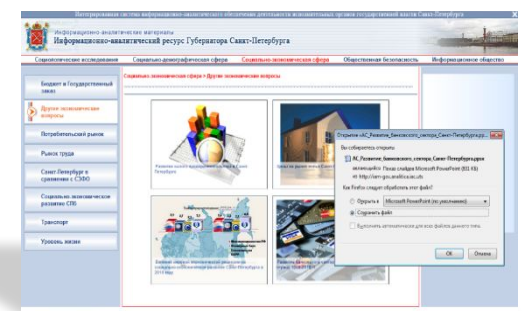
Интегрированная система информационно-аналитического обеспечения деятельности исполнительных органов государственной власти Санкт-Петербурга

Информационно-аналитические материалы
Информационно-аналитический ресурс Губернатора Санкт-Петербурга

Социологические исследования | Социально-демографическая сфера | Социально-экономическая сфера | Общественная безопасность | Информационное общество

Бюджет и Государственный заказ
Другие экономические вопросы
Потребительский рынок
Рынок труда
Санкт-Петербург в сравнении с СЗФО
Социально-экономическое развитие СПб
Транспорт
Уровень жизни

Социально-экономическая сфера » Другие экономические вопросы

Развитие малого и среднего бизнеса в Санкт-Петербурге

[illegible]

Внешнеэкономическая деятельность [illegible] 2014 году

Развитие банковского сектора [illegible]

Открытие «АС_Развитие_банковского_сектора_Санкт-Петербурга...

Вы собираетесь открыть:
АС_Развитие_банковского_сектора_Санкт-Петербурга
являющийся: Показ слайдов Microsoft PowerPoint (801 КБ)
из http://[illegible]

Как Firefox следует обработать этот файл?
Открыть в Microsoft PowerPoint (по умолчанию)
Сохранить файл

Выполнять автоматически для всех файлов данного типа.

OK | Отмена